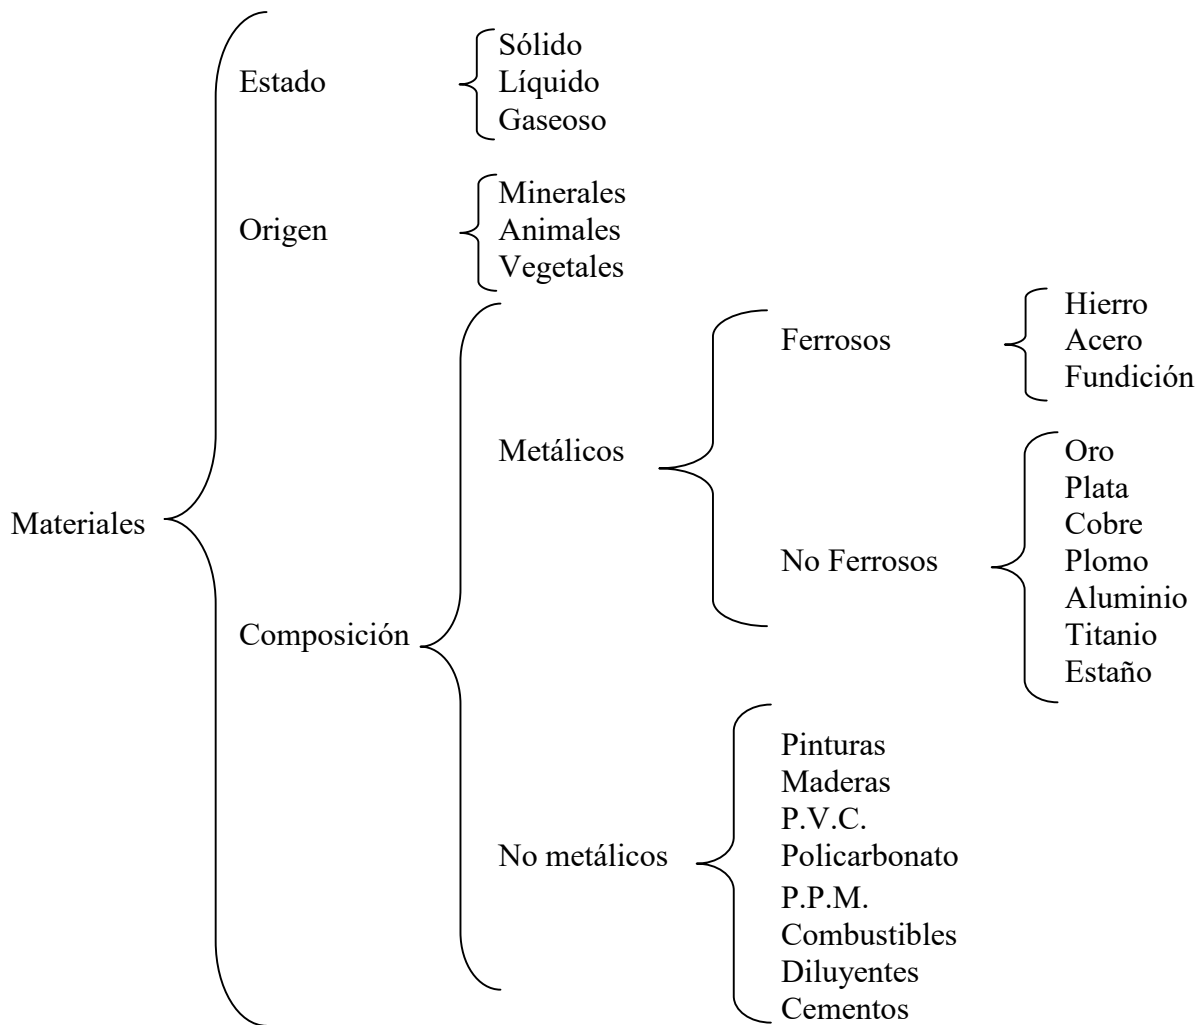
Materiales

Estado
Sólido
Líquido
Gaseoso

Origen
Minerales
Animales
Vegetales

Composición

Metálicos

Ferrosos
Hierro
Acero
Fundición

No Ferrosos
Oro
Plata
Cobre
Plomo
Aluminio
Titanio
Estaño

No metálicos
Pinturas
Maderas
P.V.C.
Policarbonato
P.P.M.
Combustibles
Diluyentes
Cementos